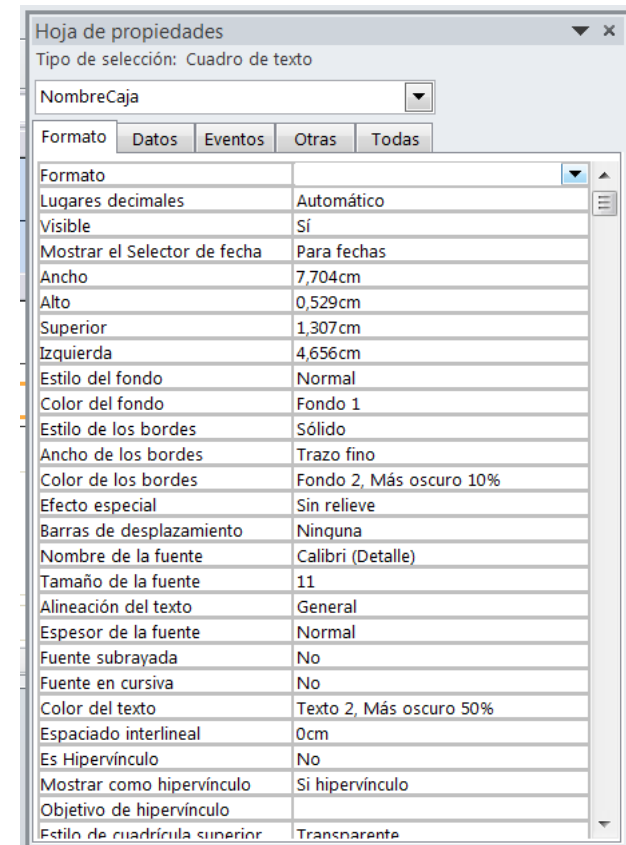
Hoja de propiedades

Tipo de selección: Cuadro de texto

NombreCaja

Formato | Datos | Eventos | Otras | Todas

| | |
|---|---|
| Formato | |
| Lugares decimales | Automático |
| Visible | Sí |
| Mostrar el Selector de fecha | Para fechas |
| Ancho | 7,704cm |
| Alto | 0,529cm |
| Superior | 1,307cm |
| Izquierda | 4,656cm |
| Estilo del fondo | Normal |
| Color del fondo | Fondo 1 |
| Estilo de los bordes | Sólido |
| Ancho de los bordes | Trazo fino |
| Color de los bordes | Fondo 2, Más oscuro 10% |
| Efecto especial | Sin relieve |
| Barras de desplazamiento | Ninguna |
| Nombre de la fuente | Calibri (Detalle) |
| Tamaño de la fuente | 11 |
| Alineación del texto | General |
| Espesor de la fuente | Normal |
| Fuente subrayada | No |
| Fuente en cursiva | No |
| Color del texto | Texto 2, Más oscuro 50% |
| Espaciado interlineal | 0cm |
| Es Hipervínculo | No |
| Mostrar como hipervínculo | Si hipervínculo |
| Objetivo de hipervínculo | |
| Estilo de cuadrícula superior | Transparente |